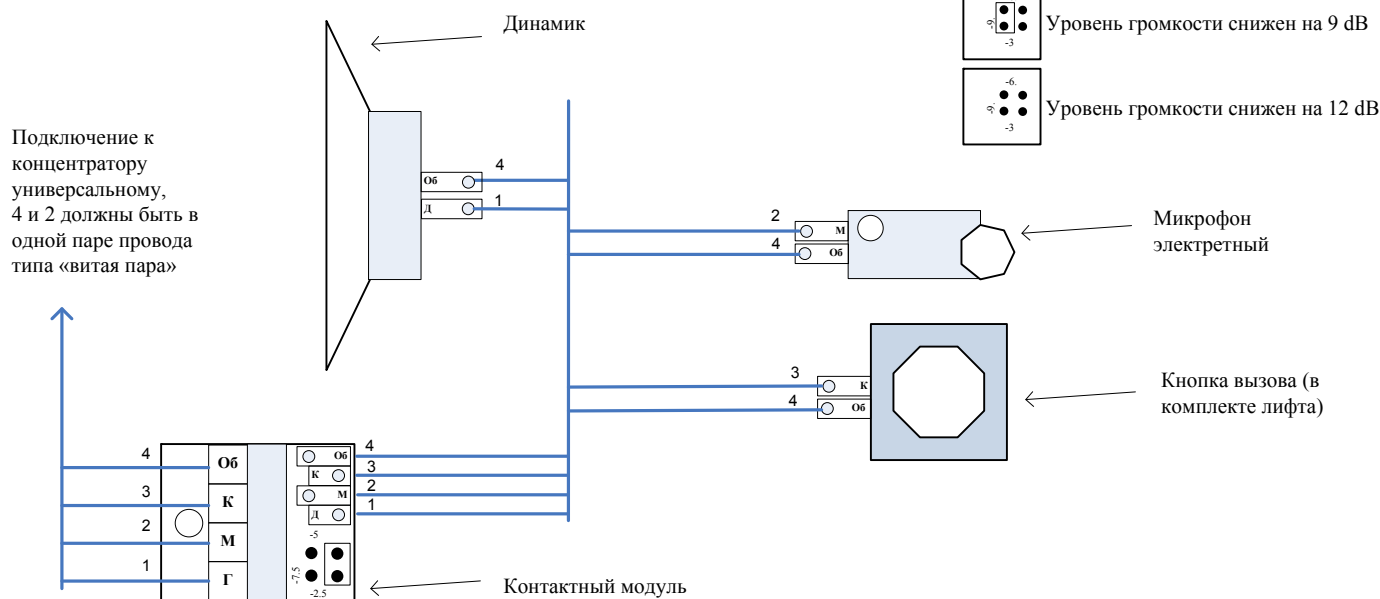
Динамик

-9
-3
Уровень громкости снижен на 9 dB

-6
-9
-3
Уровень громкости снижен на 12 dB

Подключение к концентратору универсальному, 4 и 2 должны быть в одной паре провода типа «витая пара»

Об
Д
4
1

2
4
М
Об

Микрофон электретный

3
4
К
Об

Кнопка вызова (в комплекте лифта)

4
3
2
1
Об
К
М
Г

Об
К
М
Д
4
3
2
1
-5
-7.5
-2.5

Контактный модуль